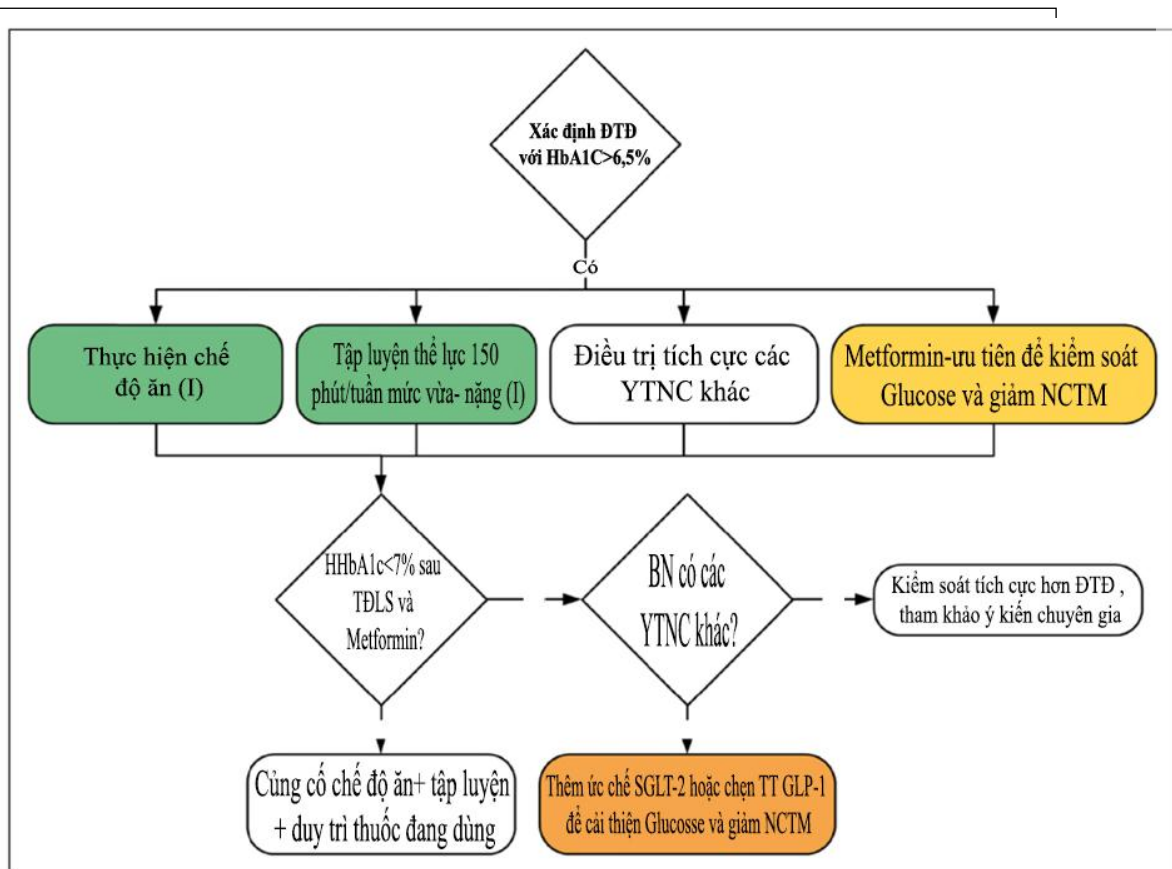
Xác định ĐTĐ với HbA1C>6,5%

Có

Thực hiện chế độ ăn (I)

Tập luyện thể lực 150 phút/tuần mức vừa- nặng (I)

Điều trị tích cực các YTNC khác

Metformin-ưu tiên để kiểm soát Glucose và giảm NCTM

HHbA1c<7% sau TĐLS và Metformin?

BN có các YTNC khác?

Kiểm soát tích cực hơn ĐTĐ , tham khảo ý kiến chuyên gia

Củng cố chế độ ăn+ tập luyện + duy trì thuốc đang dùng

Thêm ức chế SGLT-2 hoặc chẹn TT GLP-1 để cải thiện Glucosse và giảm NCTM